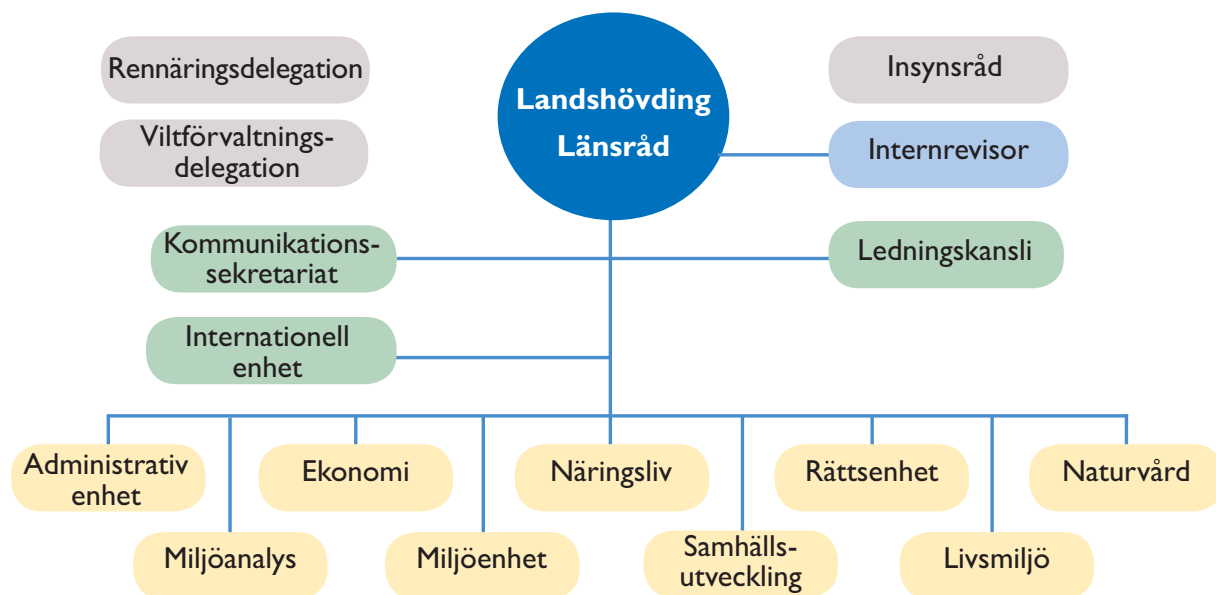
Rennäringsdelegation

Viltförvaltningsdelegation

Landshövding
Länsråd

Insynsråd

Internrevisor

Kommunikationssekretariat

Ledningskansli

Internationell enhet

Administrativ enhet

Miljöanalys

Ekonomi

Miljöenhet

Näringsliv

Samhällsutveckling

Rättsenhet

Livsmiljö

Naturvård